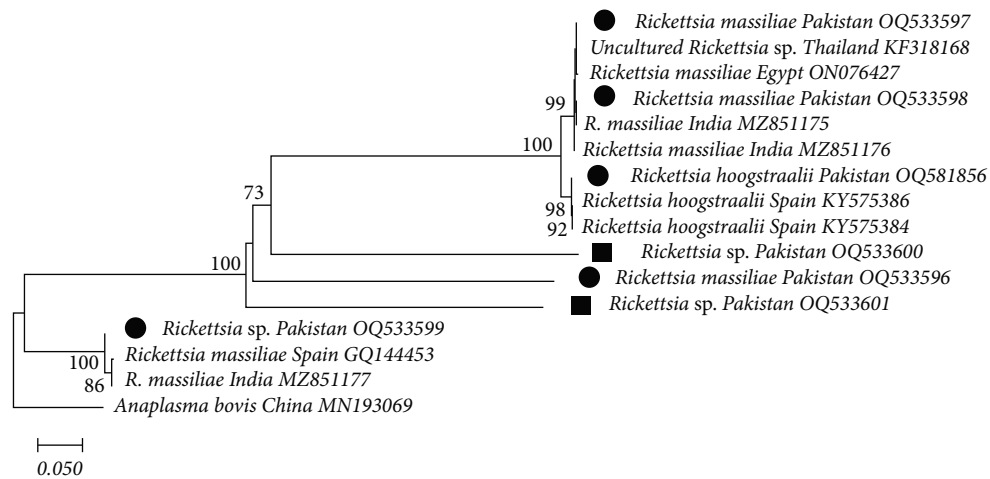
Rickettsia massiliae Pakistan OQ533597
Uncultured Rickettsia sp. Thailand KF318168
Rickettsia massiliae Egypt ON076427
99
Rickettsia massiliae Pakistan OQ533598
R. massiliae India MZ851175
100
Rickettsia massiliae India MZ851176
Rickettsia hoogstraalii Pakistan OQ581856
73
98
Rickettsia hoogstraalii Spain KY575386
92
Rickettsia hoogstraalii Spain KY575384
Rickettsia sp. Pakistan OQ533600
100
Rickettsia massiliae Pakistan OQ533596
Rickettsia sp. Pakistan OQ533601
Rickettsia sp. Pakistan OQ533599
100
Rickettsia massiliae Spain GQ144453
86
R. massiliae India MZ851177
Anaplasma bovis China MN193069
0.050